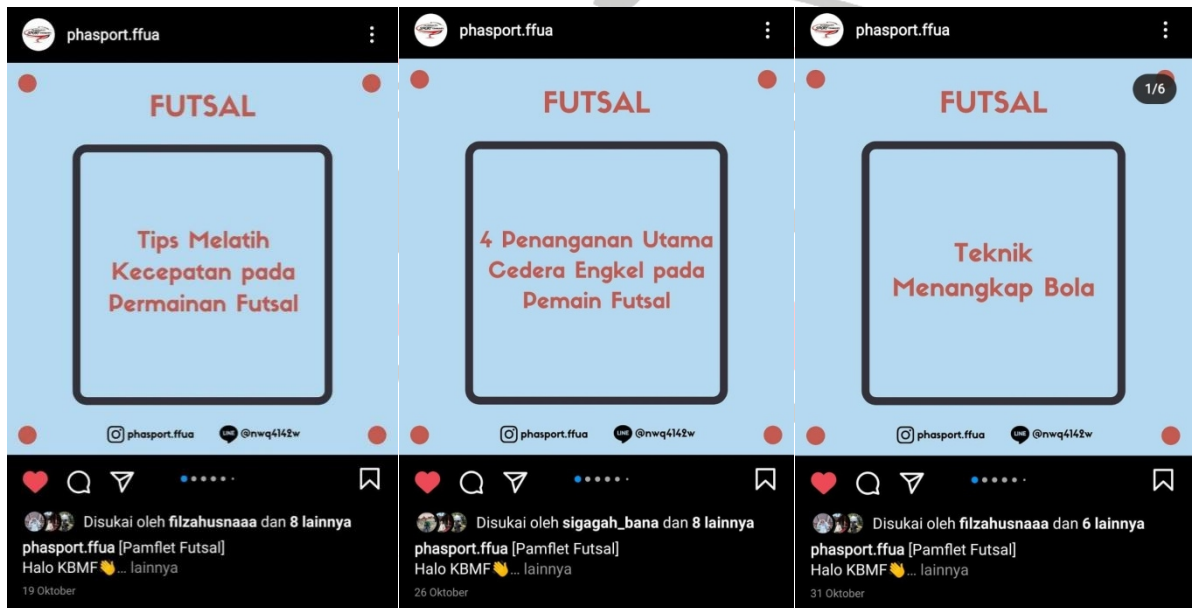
phasport.ffua

FUTSAL

Tips Melatih Kecepatan pada Permainan Futsal

phasport.ffua LINE @nwq4142w

Disukai oleh filzahusnaaa dan 8 lainnya

phasport.ffua [Pamflet Futsal]
Halo KBMF👏... lainnya

19 Oktober

phasport.ffua

FUTSAL

4 Penanganan Utama Cedera Engkel pada Pemain Futsal

phasport.ffua LINE @nwq4142w

Disukai oleh sigagah_bana dan 8 lainnya

phasport.ffua [Pamflet Futsal]
Halo KBMF👏... lainnya

26 Oktober

phasport.ffua

FUTSAL

1/6

Teknik Menangkap Bola

phasport.ffua LINE @nwq4142w

Disukai oleh filzahusnaaa dan 6 lainnya

phasport.ffua [Pamflet Futsal]
Halo KBMF👏... lainnya

31 Oktober